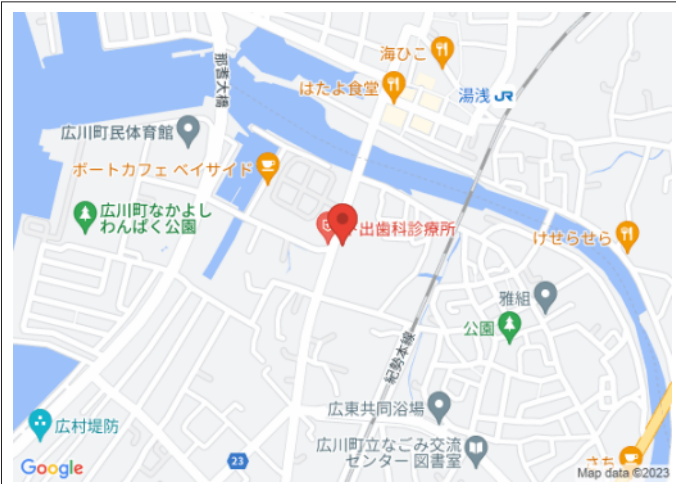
海ひこ
はたよ食堂
湯浅
JR
那賀大橋
広川町民体育館
ボートカフェ ベイサイド
広川町なかよし わんぱく公園
出歯科診療所
けせらせら
雅組
公園
熊本街道
広東共同浴場
広村堤防
広川町立なごみ交流センター 図書室
23
Google
Map data ©2023
さち